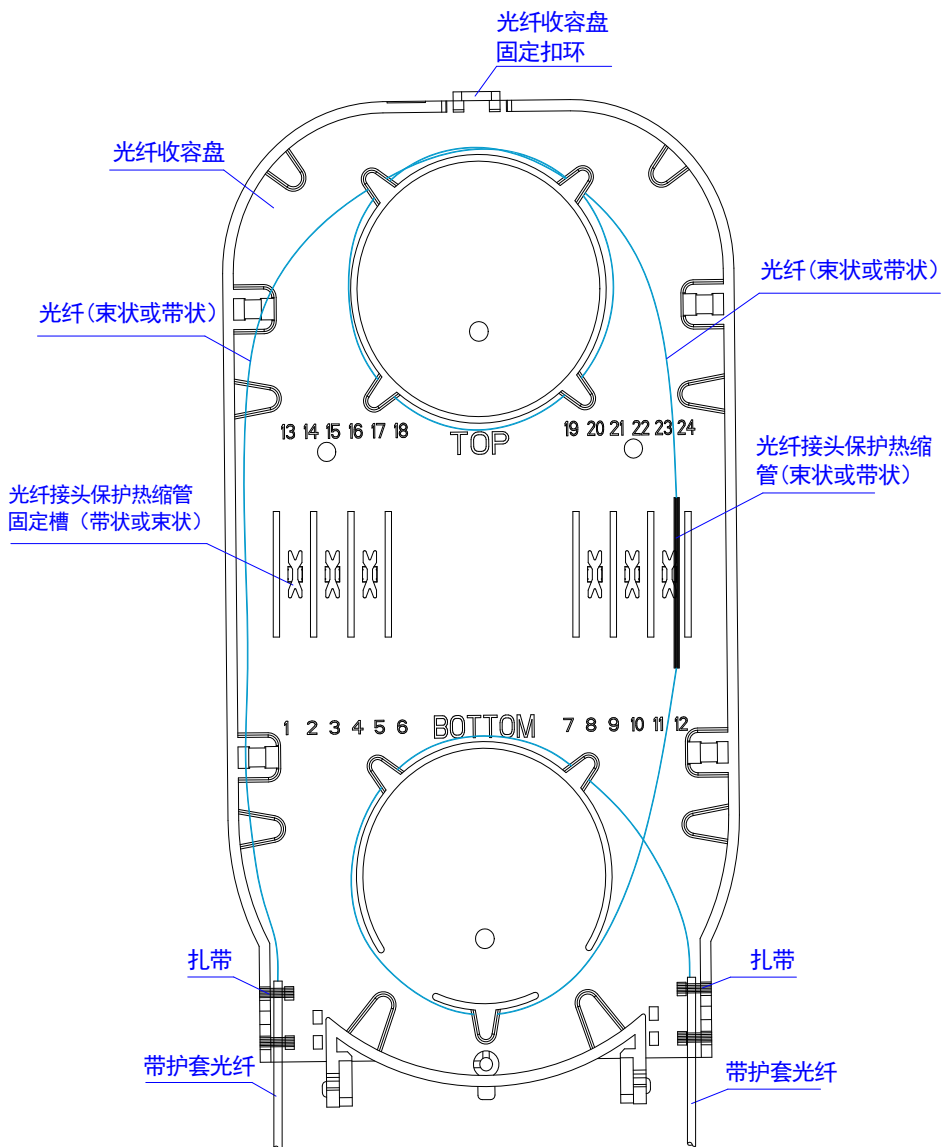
光纤收容盘
固定扣环

光纤收容盘

光纤（束状或带状）

光纤（束状或带状）

13 14 15 16 17 18

TOP

19 20 21 22 23 24

光纤接头保护热缩管（束状或带状）

光纤接头保护热缩管固定槽（带状或束状）

1 2 3 4 5 6

BOTTOM

7 8 9 10 11 12

扎带

扎带

带护套光纤

带护套光纤